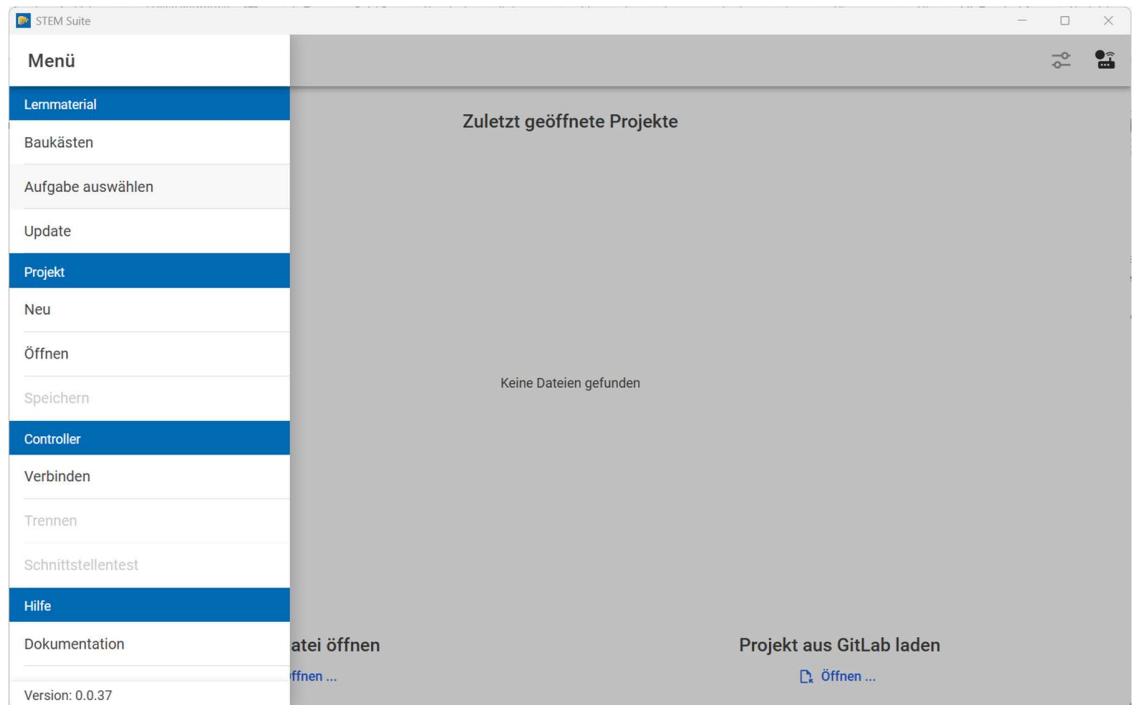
STEM Suite

Menü

Lernmaterial

Baukästen

Aufgabe auswählen

Update

Projekt

Neu

Öffnen

Speichern

Controller

Verbinden

Trennen

Schnittstellentest

Hilfe

Dokumentation

Version: 0.0.37

Zuletzt geöffnete Projekte

Keine Dateien gefunden

atei öffnen

ffnen ...

Projekt aus GitLab laden

Öffnen ...